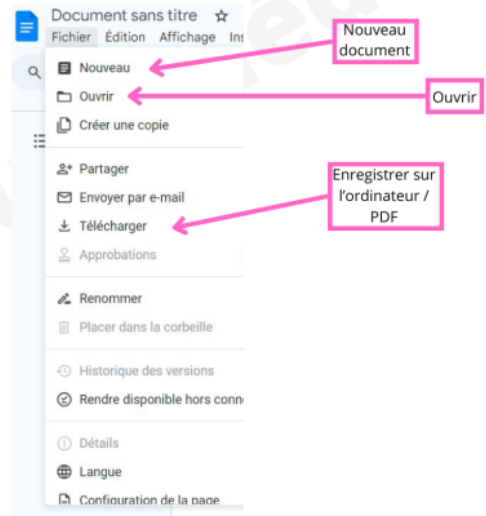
Document sans titre ☆
Fichier Édition Affichage Ins

Nouveau
Ouvrir
Créer une copie
Partager
Envoyer par e-mail
Télécharger
Approbations
Renommer
Placer dans la corbeille
Historique des versions
Rendre disponible hors conn
Détails
Langue
Configuration de la page

Nouveau document

Ouvrir

Enregistrer sur l'ordinateur / PDF